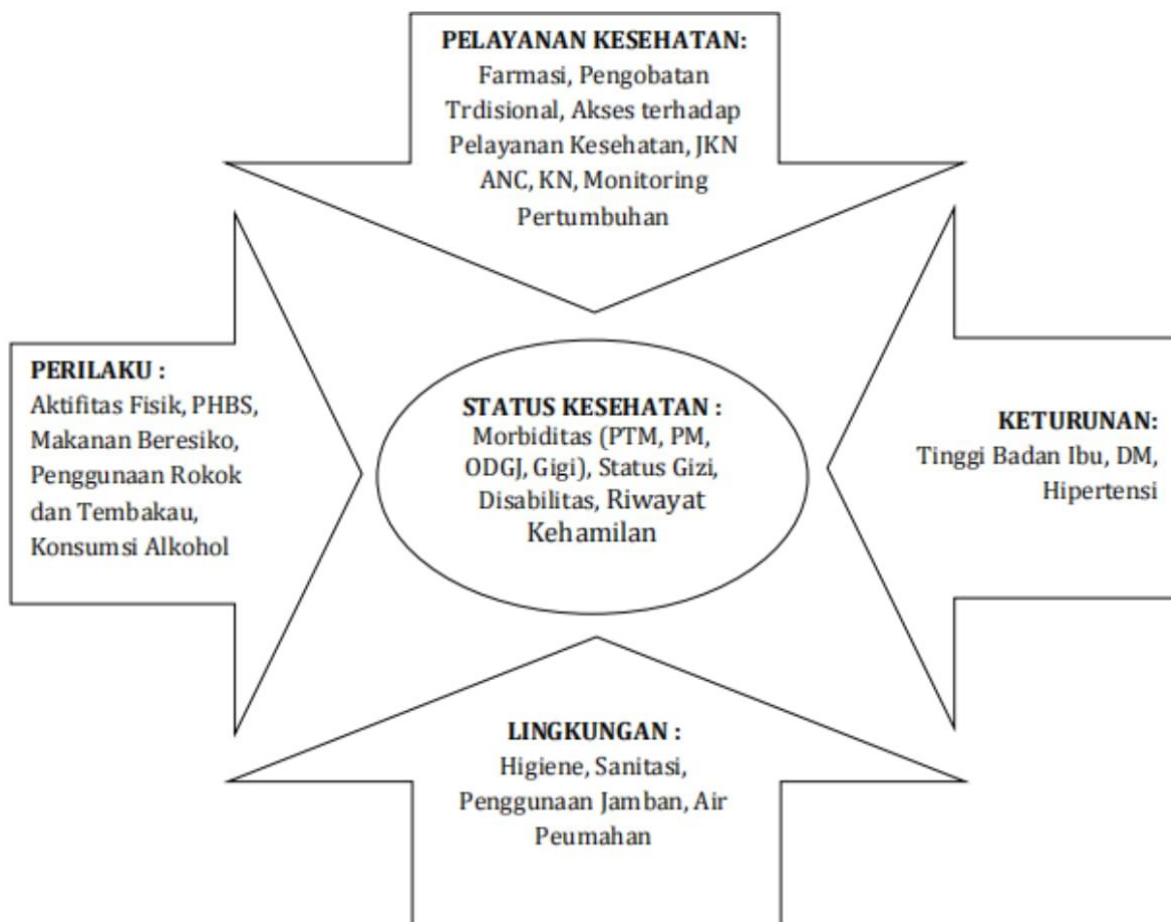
PELAYANAN KESEHATAN:
Farmasi, Pengobatan Trdisional, Akses terhadap Pelayanan Kesehatan, JKN ANC, KN, Monitoring Pertumbuhan

PERILAKU :
Aktifitas Fisik, PHBS, Makanan Beresiko, Penggunaan Rokok dan Tembakau, Konsumsi Alkohol

STATUS KESEHATAN :
Morbiditas (PTM, PM, ODGJ, Gigi), Status Gizi, Disabilitas, Riwayat Kehamilan

KETURUNAN:
Tinggi Badan Ibu, DM, Hipertensi

LINGKUNGAN :
Higiene, Sanitasi, Penggunaan Jamban, Air Peumahan